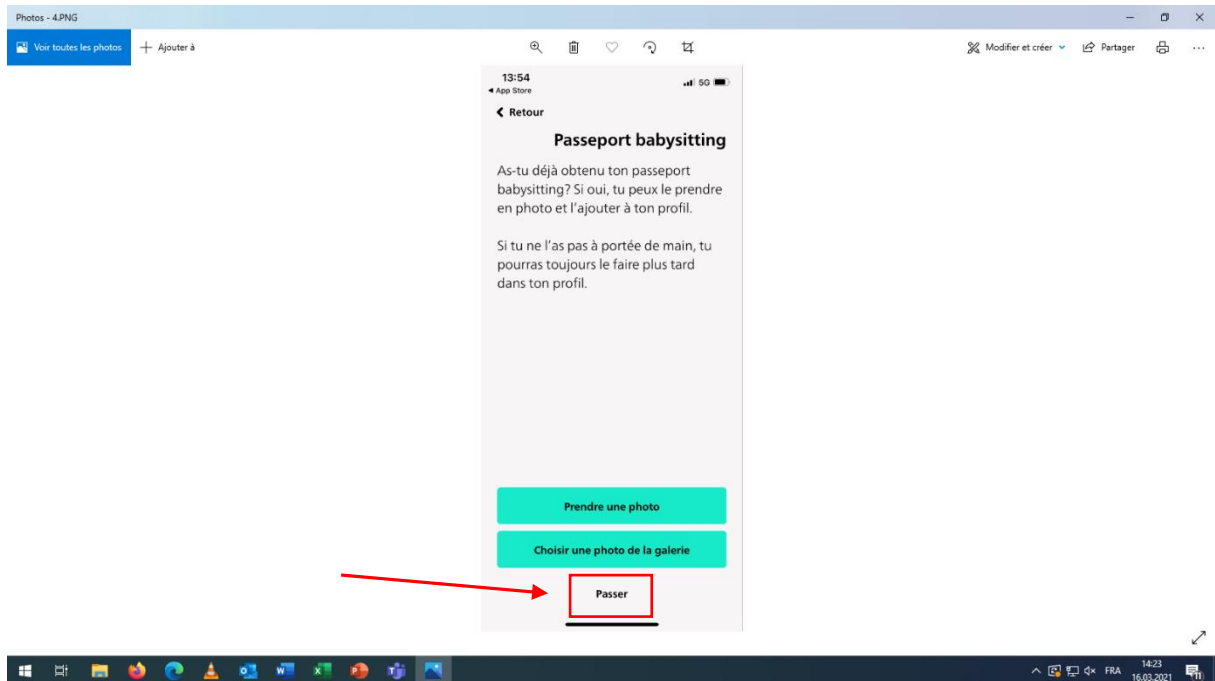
Photos - 4.PNG

Voir toutes les photos
Ajouter à

Modifier et créer
Partager

13:54
◂ App Store
5G

Retour

Passeport babysitting

As-tu déjà obtenu ton passeport babysitting? Si oui, tu peux le prendre en photo et l'ajouter à ton profil.

Si tu ne l'as pas à portée de main, tu pourras toujours le faire plus tard dans ton profil.

Prendre une photo

Choisir une photo de la galerie

Passer

FRA
14:23
16.03.2021
11